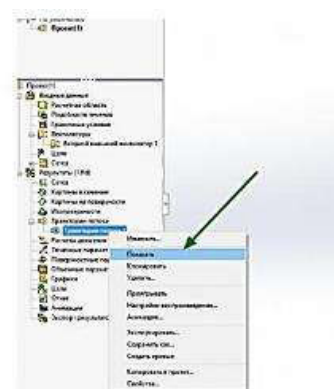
Проект1
Проект1
Входные данные
Расчетная область
Подобласти течения
Граничные условия
Вентиляторы
Внешний вентилятор 1
Цели
Сетка
Результаты (1)
Сетка
Картины в сечении
Картины на поверхности
Изоповерхности
Траектории потока
Траектории потока 1
Расчеты давлен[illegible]
Точечные параметры
Поверхностные па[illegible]
Объемные параметры
Графики
Цели
Отчет
Анимации
Экспорт результатов
Изменить...
Показать
Копировать
Удалить
Прогрузить
Настройки воспроизведения...
Анимация...
Экспортировать...
Сохранить как...
Создать кривые
Копировать в проект...
Свойства...